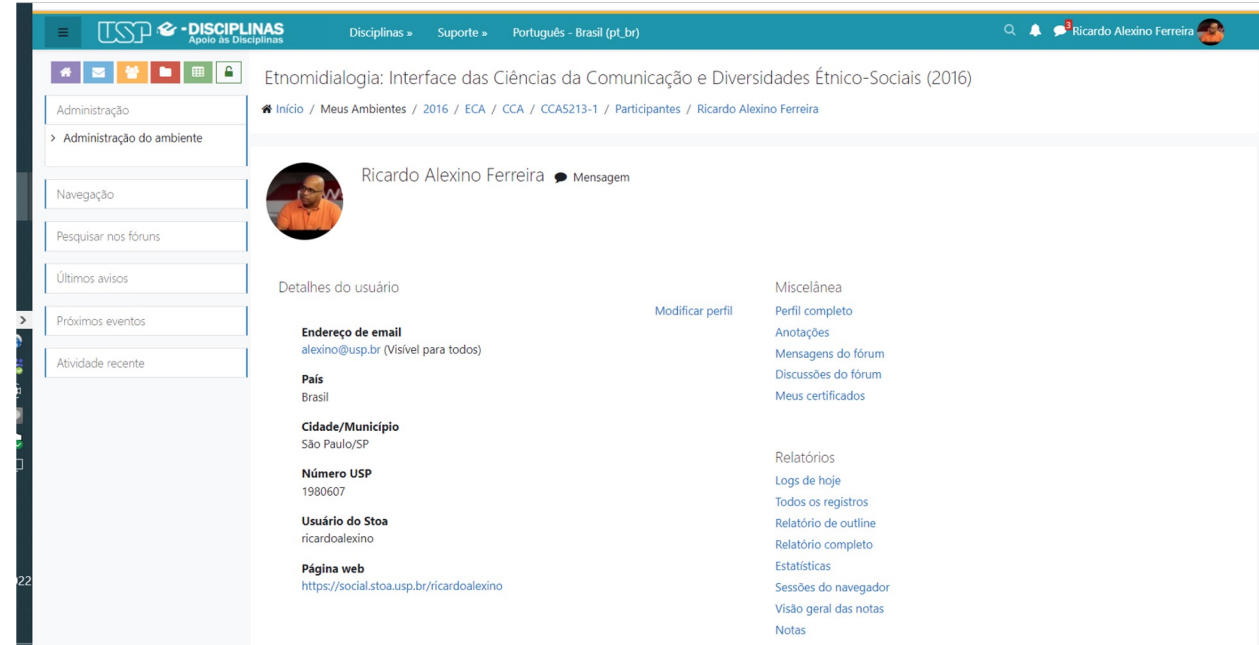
USP e-DISCIPLINAS Apoio às Disciplinas

Disciplinas » Suporte » Português - Brasil (pt_br)

3 Ricardo Alexino Ferreira

Administração

> Administração do ambiente

Navegação

Pesquisar nos fóruns

Últimos avisos

Próximos eventos

Atividade recente

Etnomidialogia: Interface das Ciências da Comunicação e Diversidades Étnico-Sociais (2016)

Início / Meus Ambientes / 2016 / ECA / CCA / CCA5213-1 / Participantes / Ricardo Alexino Ferreira

Ricardo Alexino Ferreira Mensagem

Detalhes do usuário

Modificar perfil

Endereço de email
alexino@usp.br (Visível para todos)

País
Brasil

Cidade/Município
São Paulo/SP

Número USP
1980607

Usuário do Stoa
ricardoalexino

Página web
https://social.stoa.usp.br/ricardoalexino

Miscelânea
Perfil completo
Anotações
Mensagens do fórum
Discussões do fórum
Meus certificados

Relatórios
Logs de hoje
Todos os registros
Relatório de outline
Relatório completo
Estatísticas
Sessões do navegador
Visão geral das notas
Notas

22